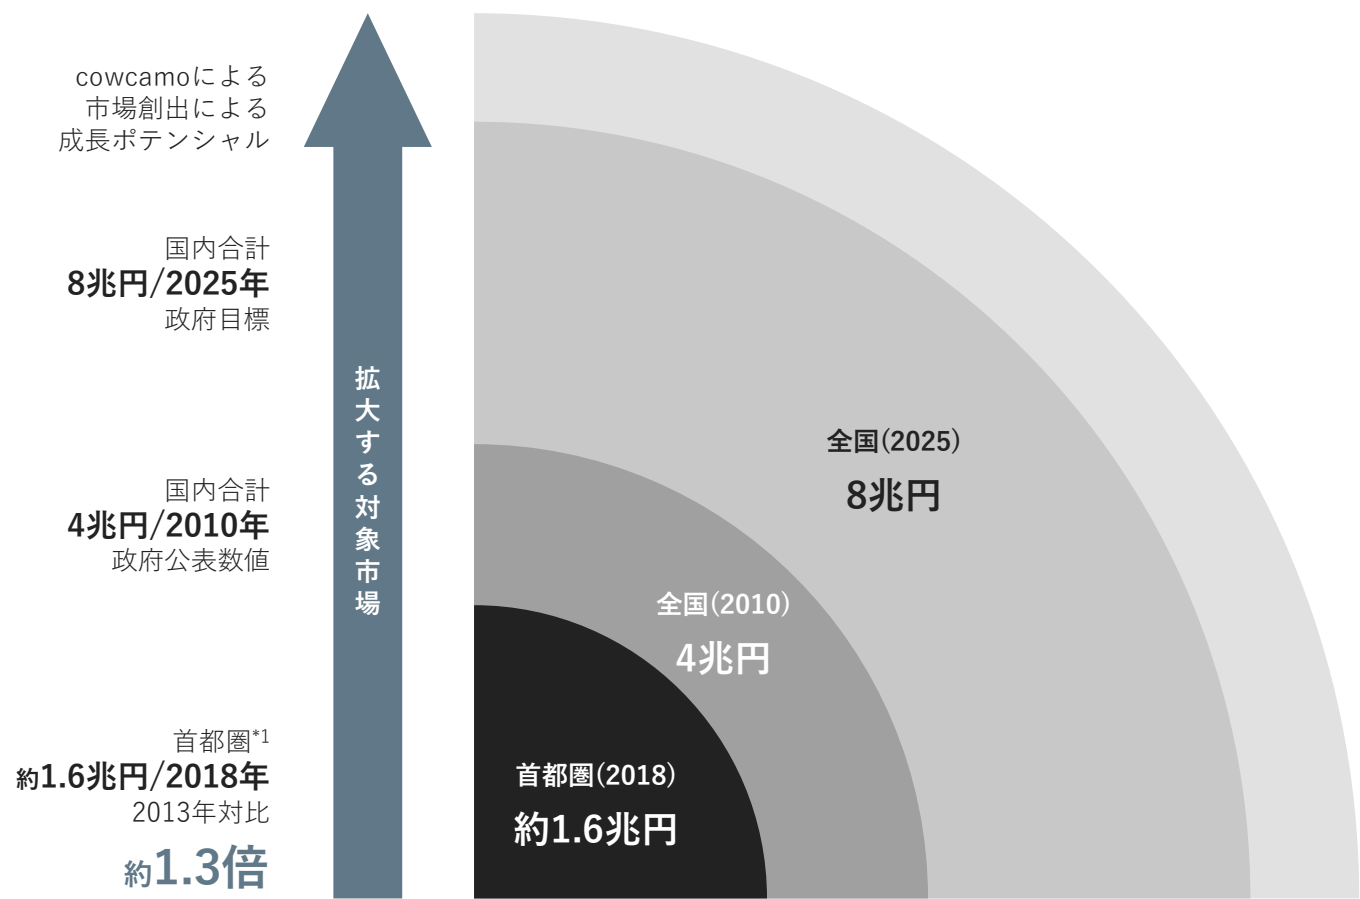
cowcamoによる
市場創出による
成長ポテンシャル

国内合計
8兆円/2025年
政府目標

国内合計
4兆円/2010年
政府公表数値

首都圏$^{*1}$
約1.6兆円/2018年
2013年対比
約1.3倍

拡大する対象市場

全国(2025)
8兆円

全国(2010)
4兆円

首都圏(2018)
約1.6兆円